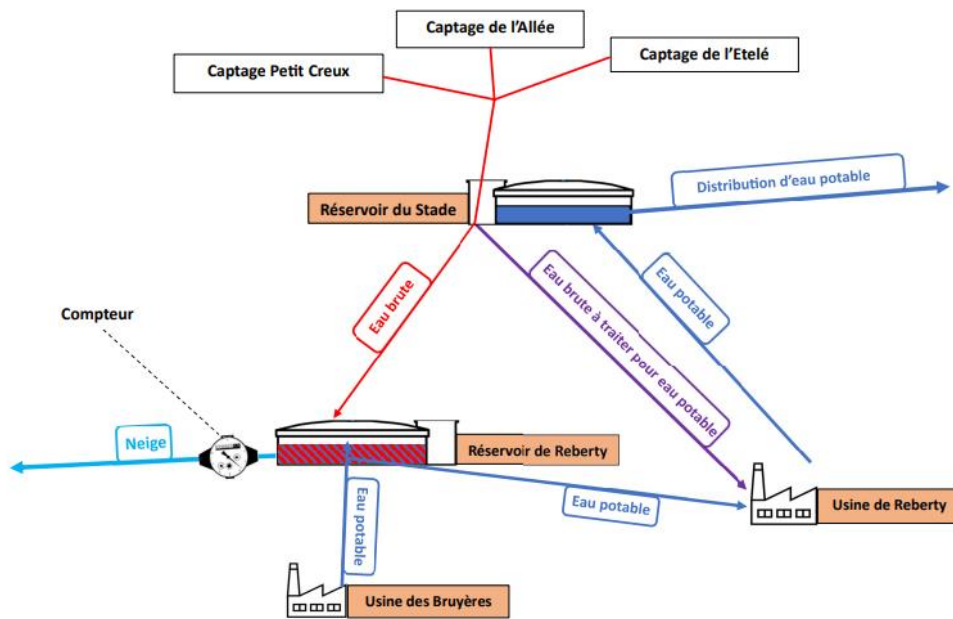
Captage de l'Allée

Captage Petit Creux

Captage de l'Etelé

Réservoir du Stade

Distribution d'eau potable

Eau brute

Eau brute à traiter pour eau potable

Eau potable

Compteur

Neige

Réservoir de Reberty

Eau potable

Eau potable

Usine de Reberty

Usine des Bruyères